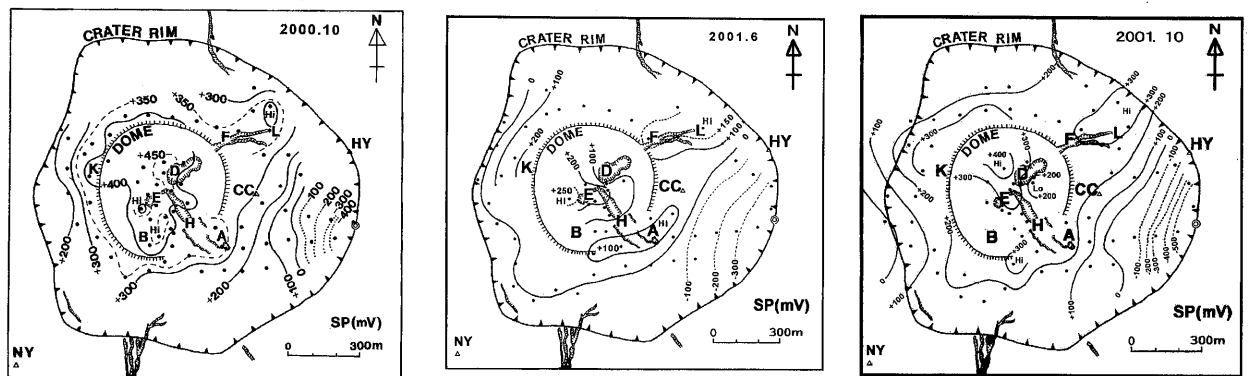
CRATER RIM
2000.10
N
DOME
+350
+350
+300
Hi
F
L
+450
K
+400
D
E
Hi
Hi
B
H
A
CC
HY
+200
+300
+300
+200
-100
-200
-300
-400
0
+100
SP(mV)
0 300m
NY

CRATER RIM
2001.6
N
0
+100
DOME
+200
+100
F
L
Hi
+150
+100
K
D
+250
Hi
E
H
CC
HY
+200
B
A
Hi
+100
0
-100
-200
-300
SP(mV)
0 300m
NY

CRATER RIM
2001. 10
N
+200
+300
+200
Hi
+100
+300
DOME
F
L
+100
+200
HY
K
+400
Hi
D
+300
+300
E
Lo
+200
CC
+200
B
H
A
+300
Hi
+100
0
-100
-200
-300
-400
-500
+100
SP(mV)
0 300m
NY